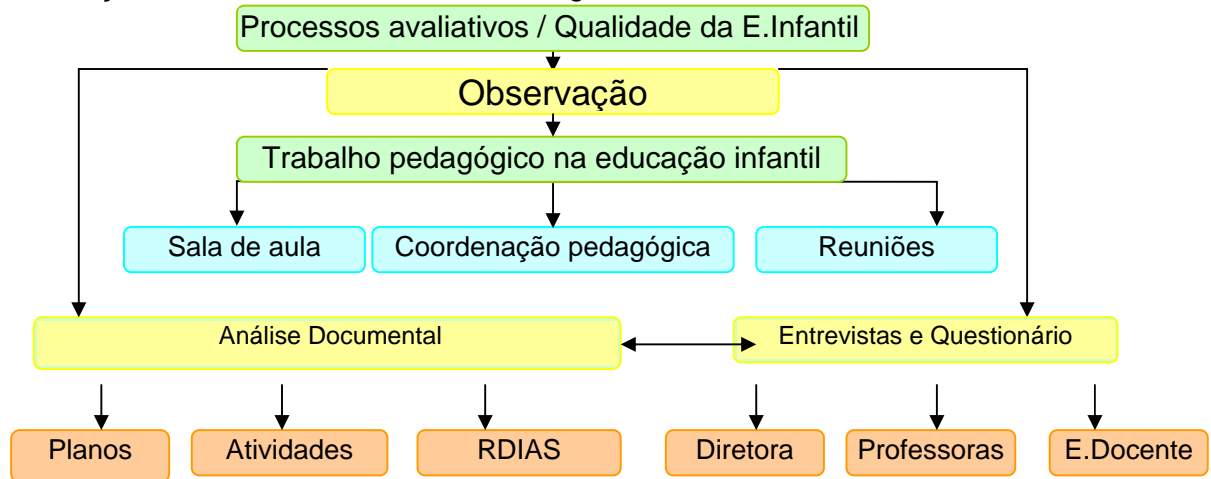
Processos avaliativos / Qualidade da E.Infantil

Observação

Trabalho pedagógico na educação infantil

Sala de aula

Coordenação pedagógica

Reuniões

Análise Documental

Entrevistas e Questionário

Planos

Atividades

RDIAS

Diretora

Professoras

E.Docente